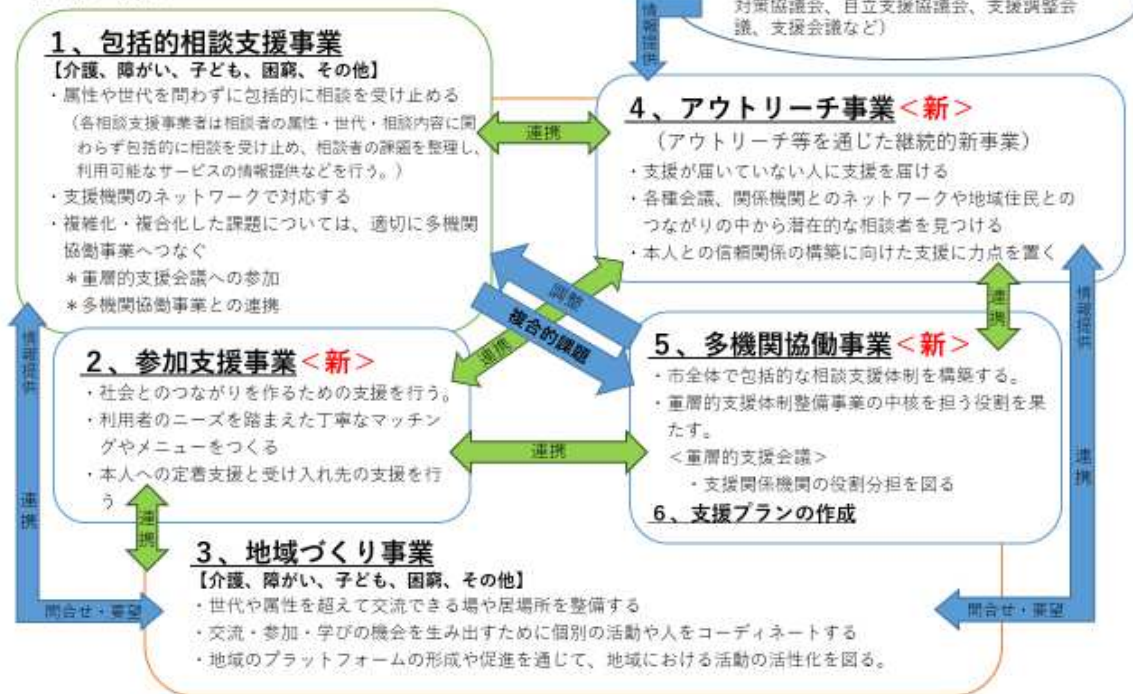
対策協議会、自立支援協議会、支援調整会議、支援会議など）

情報提供

1、包括的相談支援事業
【介護、障がい、子ども、困窮、その他】
・属性や世代を問わずに包括的に相談を受け止める
（各相談支援事業者は相談者の属性・世代・相談内容に関わらず包括的に相談を受け止め、相談者の課題を整理し、利用可能なサービスの情報提供などを行う。）
・支援機関のネットワークで対応する
・複雑化・複合化した課題については、適切に多機関協働事業へつなぐ
＊重層的支援会議への参加
＊多機関協働事業との連携

連携

4、アウトリーチ事業＜新＞
（アウトリーチ等を通じた継続的新事業）
・支援が届いていない人に支援を届ける
・各種会議、関係機関とのネットワークや地域住民とのつながりの中から潜在的な相談者を見つける
・本人との信頼関係の構築に向けた支援に力点を置く

課題

連携

複合的課題

連携

情報提供

2、参加支援事業＜新＞
・社会とのつながりを作るための支援を行う。
・利用者のニーズを踏まえた丁寧なマッチングやメニューをつくる
・本人への定着支援と受け入れ先の支援を行う

5、多機関協働事業＜新＞
・市全体で包括的な相談支援体制を構築する。
・重層的支援体制整備事業の中核を担う役割を果たす。
＜重層的支援会議＞
・支援関係機関の役割分担を図る
6、支援プランの作成

連携

連携

情報提供

連携

連携

3、地域づくり事業
【介護、障がい、子ども、困窮、その他】
・世代や属性を超えて交流できる場や居場所を整備する
・交流・参加・学びの機会を生み出すために個別の活動や人をコーディネートする
・地域のプラットフォームの形成や促進を通じて、地域における活動の活性化を図る。

問合せ・要望

問合せ・要望